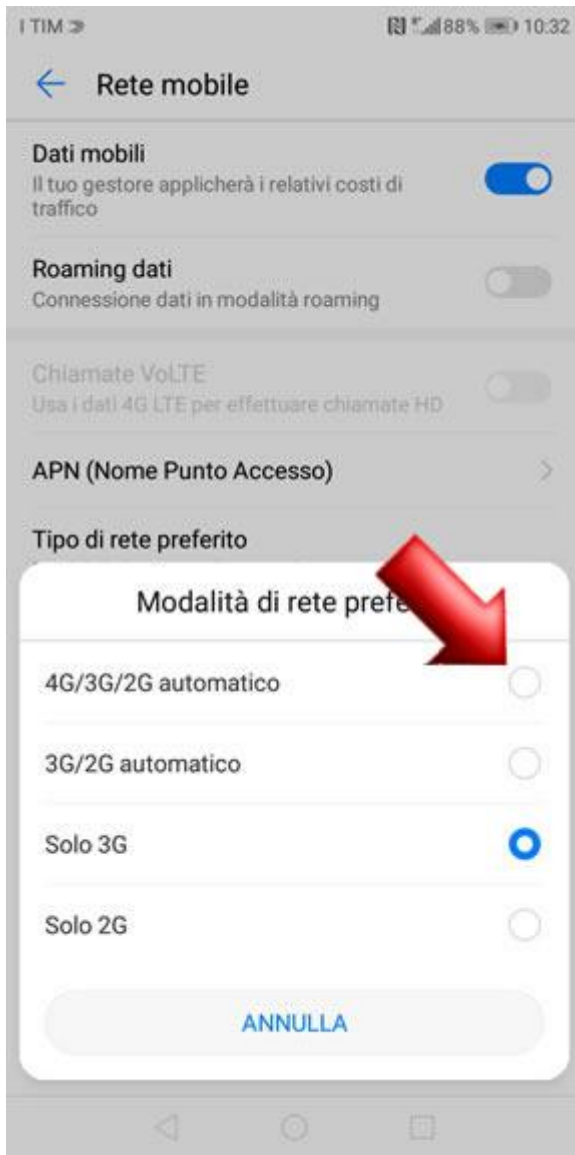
I TIM

88% 10:32

Rete mobile

Dati mobili
Il tuo gestore applicherà i relativi costi di traffico

Roaming dati
Connessione dati in modalità roaming

Chiamate VoLTE
Usa i dati 4G LTE per effettuare chiamate HD

APN (Nome Punto Accesso)

Tipo di rete preferito

Modalità di rete prefe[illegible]

4G/3G/2G automatico

3G/2G automatico

Solo 3G

Solo 2G

ANNULLA